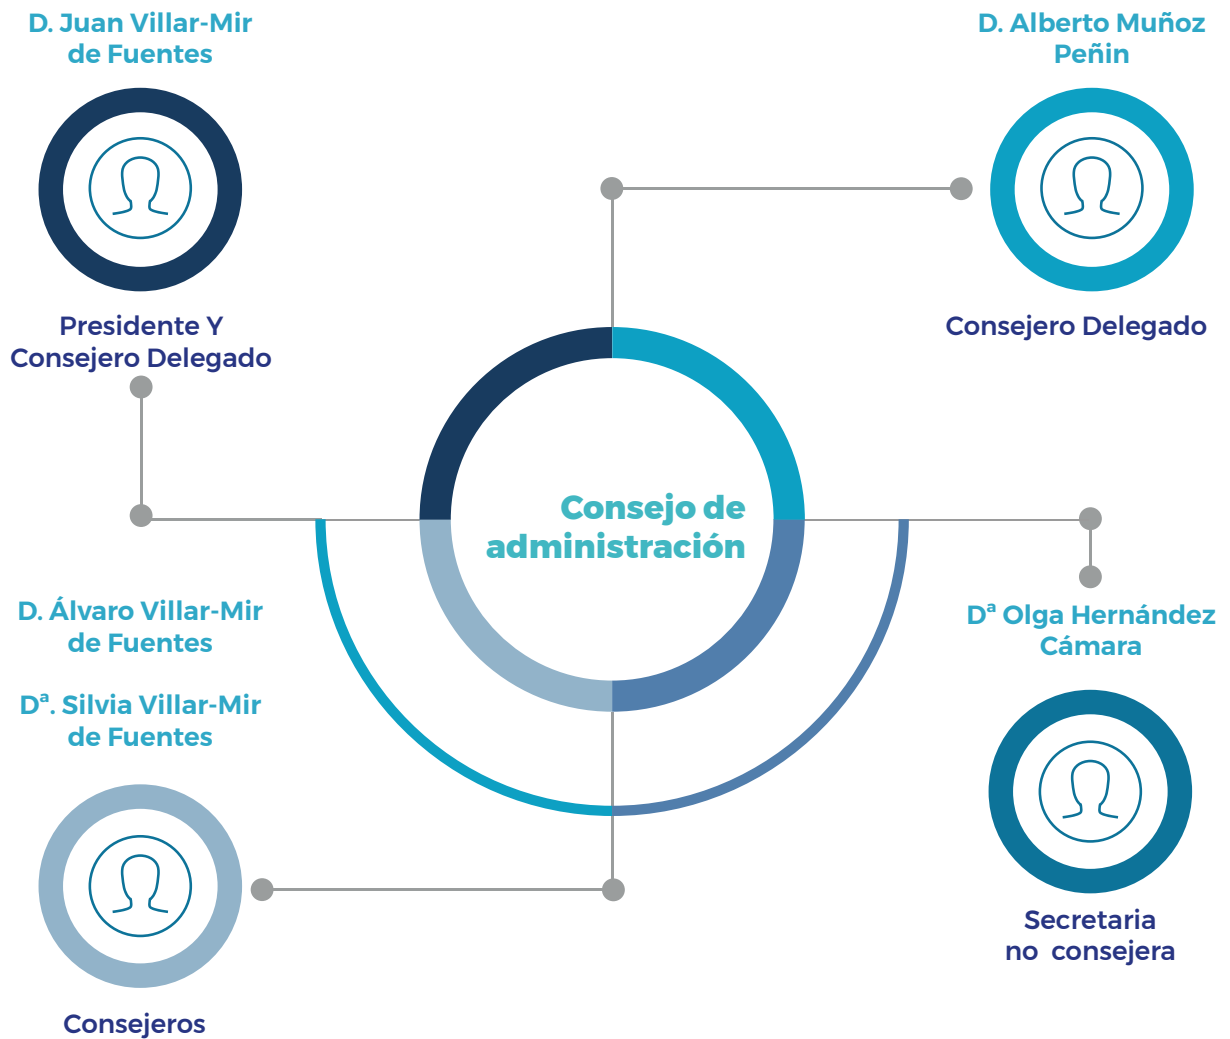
D. Juan Villar-Mir de Fuentes

Presidente Y Consejero Delegado

D. Alberto Muñoz Peñin

Consejero Delegado

Consejo de administración

D. Álvaro Villar-Mir de Fuentes

Dª. Silvia Villar-Mir de Fuentes

Consejeros

Dª Olga Hernández Cámara

Secretaria no consejera